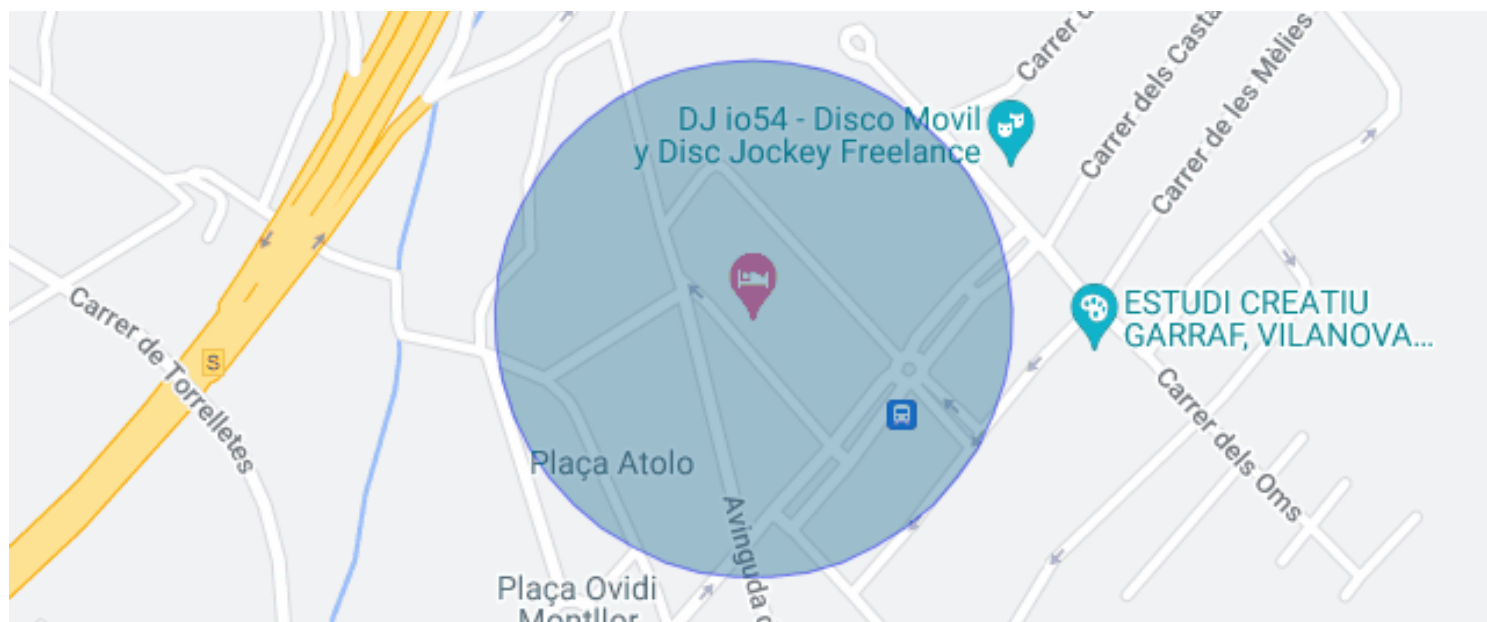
Carrer d
Carrer dels Casta
Carrer de les Mèlies
DJ io54 - Disco Movil y Disc Jockey Freelance
ESTUDI CREATIU GARRAF, VILANOVA...
Carrer de Torrelletes
S
Plaça Atolo
Avinguda d
Carrer dels Oms
Plaça Ovidi Montllor